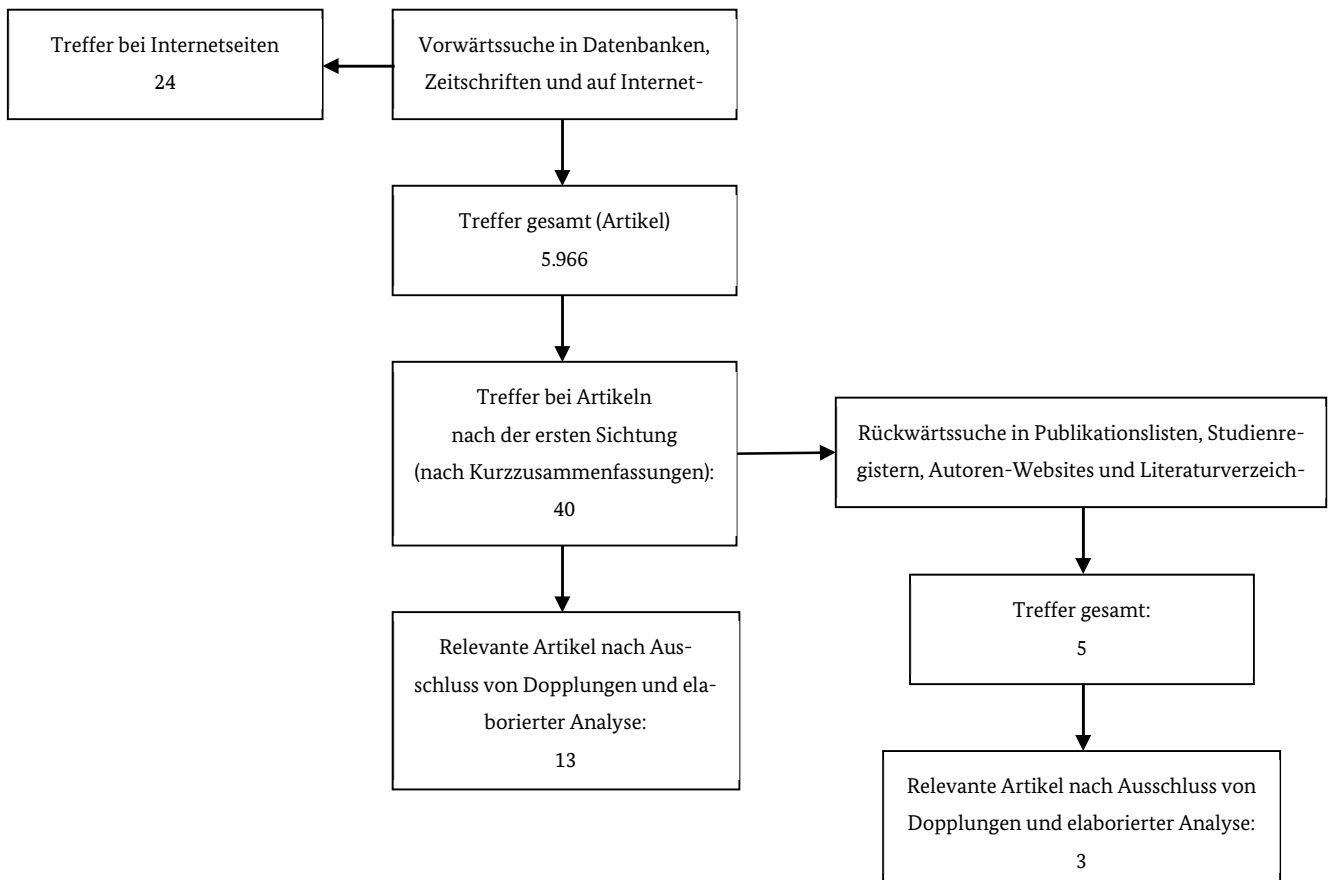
Vorwärtssuche in Datenbanken, Zeitschriften und auf Internet-

Treffer bei Internetseiten
24

Treffer gesamt (Artikel)
5.966

Treffer bei Artikeln nach der ersten Sichtung (nach Kurzzusammenfassungen):
40

Rückwärtssuche in Publikationslisten, Studienregistern, Autoren-Websites und Literaturverzeich-

Relevante Artikel nach Ausschluss von Dopplungen und elaborierter Analyse:
13

Treffer gesamt:
5

Relevante Artikel nach Ausschluss von Dopplungen und elaborierter Analyse:
3